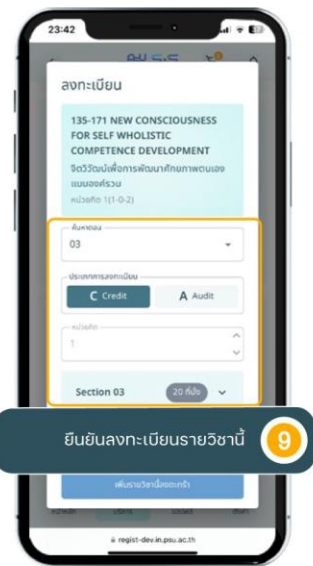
23:42

ลงทะเบียน

135-171 NEW CONSCIOUSNESS FOR SELF WHOLISTIC COMPETENCE DEVELOPMENT

จิตวิวัฒน์เพื่อการพัฒนาศักยภาพตนเองแบบองค์รวม

หน่วยกิต 1(1-0-2)

ค้นหาตอน

03

ประเภทการลงทะเบียน

C Credit

A Audit

หน่วยกิต

1

Section 03

20 ที่นั่ง

ยืนยันลงทะเบียนรายวิชานี้

9

เพิ่มรายวิชานี้ลงตะกร้า

regist-dev.in.psu.ac.th